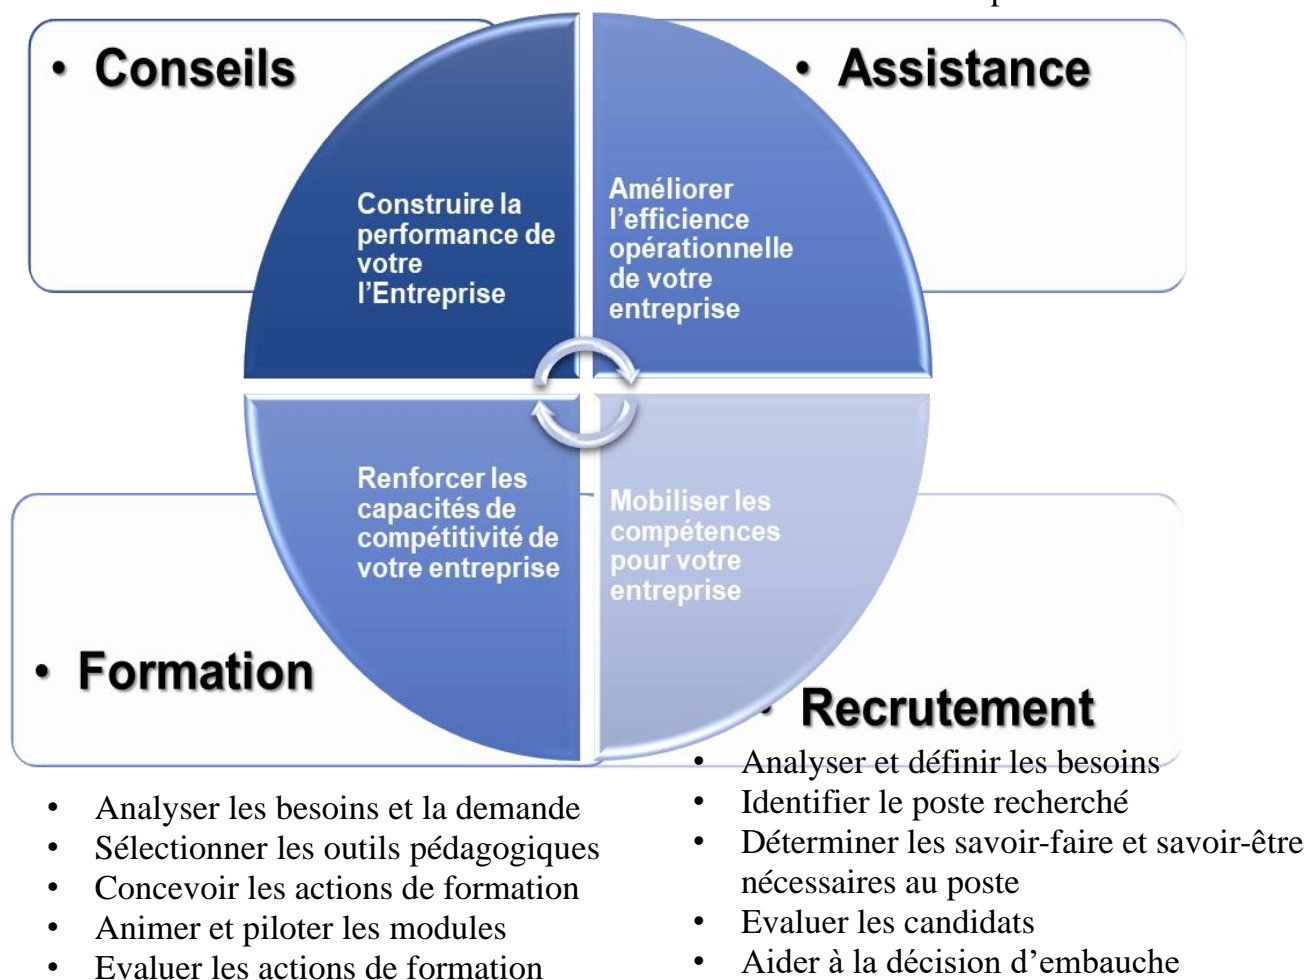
• Conseils

• Assistance

Construire la performance de votre l'Entreprise

Améliorer l'efficience opérationnelle de votre entreprise

Renforcer les capacités de compétitivité de votre entreprise

Mobiliser les compétences pour votre entreprise

• Formation

• Recrutement

• Analyser les besoins et la demande
• Sélectionner les outils pédagogiques
• Concevoir les actions de formation
• Animer et piloter les modules
• Evaluer les actions de formation

• Analyser et définir les besoins
• Identifier le poste recherché
• Déterminer les savoir-faire et savoir-être nécessaires au poste
• Evaluer les candidats
• Aider à la décision d'embauche